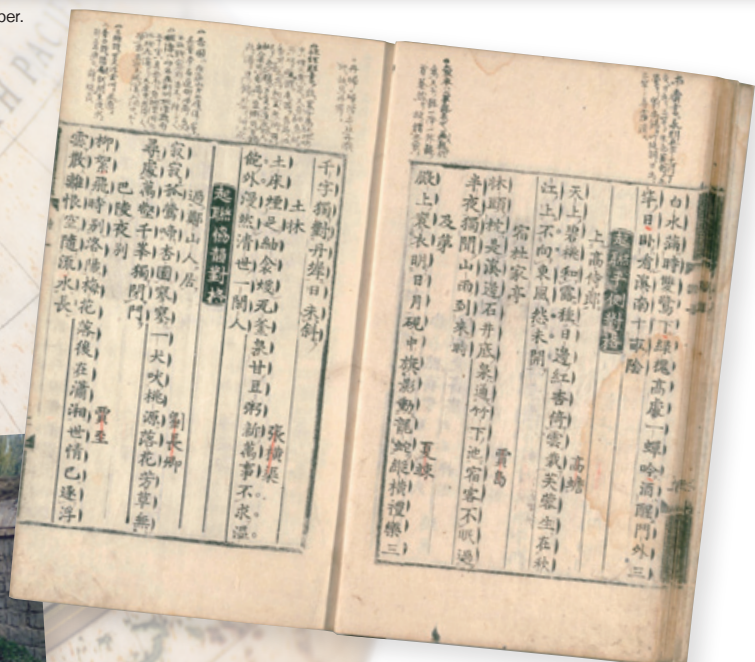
per.

千字獨對丹楓日未斜　張繼
土床煙足紬衾暖瓦釜泉甘豆粥新萬事不求溫
飽外漫然清世一閑人　土牀
七言絶句

過鄭山人居
寂寂孤鶯啼杏園寥寥一犬吠桃源落花芳草無
尋處萬壑千峯獨閉門　劉長卿
巴陵夜別
柳絮飛時別洛陽梅花落後在瀟湘世情已逐浮
雲散離恨空隨流水長　賈至

白水滿時雙鷺下綠槐高處一蟬吟酒醒門外三
竿日卧看溪南十畝陰
七言律詩
上高侍郎　高蟾
天上碧桃和露種日邊紅杏倚雲栽芙蓉生在秋
江上不向東風怨未開
宿杜家亭　賈島
林頭枕是溪邊石井底泉通竹下池宿客不眠過
半夜獨聞山雨到來時
夏昧
及第
殿上袞衣明日月硯中旗影動龍蛇縱横禮樂三